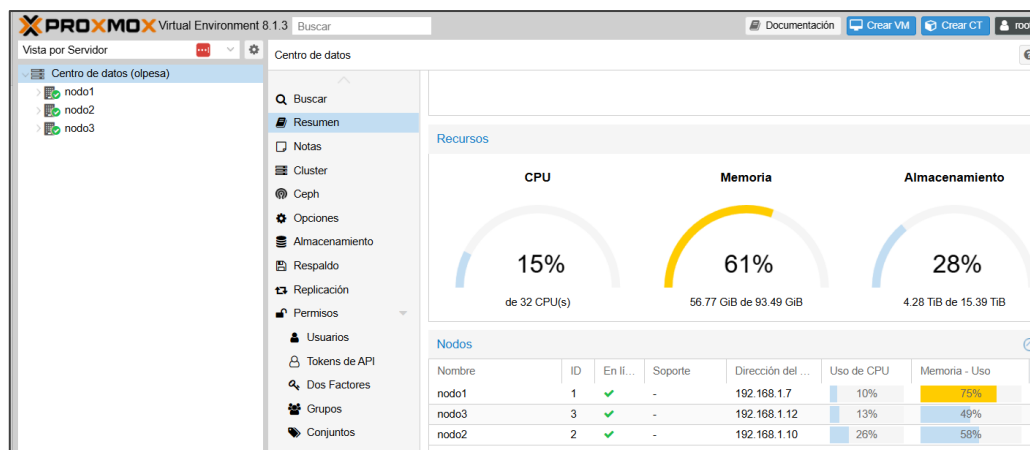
PROXMOX Virtual Environment 8.1.3 Buscar

Documentación Crear VM Crear CT roo

Vista por Servidor

Centro de datos (olpesa)
nodo1
nodo2
nodo3

Centro de datos

Buscar
Resumen
Notas
Cluster
Ceph
Opciones
Almacenamiento
Respaldo
Replicación
Permisos
Usuarios
Tokens de API
Dos Factores
Grupos
Conjuntos

Recursos

CPU
15%
de 32 CPU(s)

Memoria
61%
56.77 GiB de 93.49 GiB

Almacenamiento
28%
4.28 TiB de 15.39 TiB

Nodos

| Nombre | ID | En lí... | Soporte | Dirección del ... | Uso de CPU | Memoria - Uso |
|---|---|---|---|---|---|---|
| nodo1 | 1 | ✔ | - | 192.168.1.7 | 10% | 75% |
| nodo3 | 3 | ✔ | - | 192.168.1.12 | 13% | 49% |
| nodo2 | 2 | ✔ | - | 192.168.1.10 | 26% | 58% |